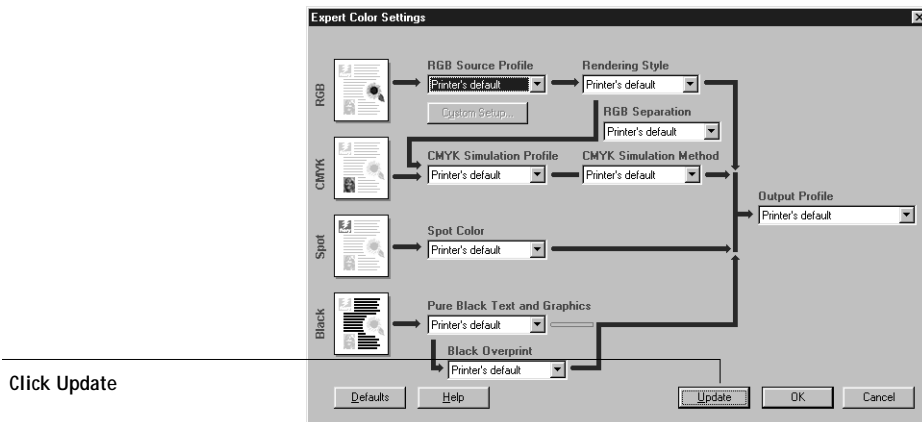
Expert Color Settings

RGB
RGB Source Profile
Printer's default
Custom Setup...
Rendering Style
Printer's default
RGB Separation
Printer's default

CMYK
CMYK Simulation Profile
Printer's default
CMYK Simulation Method
Printer's default

Output Profile
Printer's default

Spot
Spot Color
Printer's default

Black
Pure Black Text and Graphics
Printer's default
Black Overprint
Printer's default

Click Update

Defaults
Help
Update
OK
Cancel